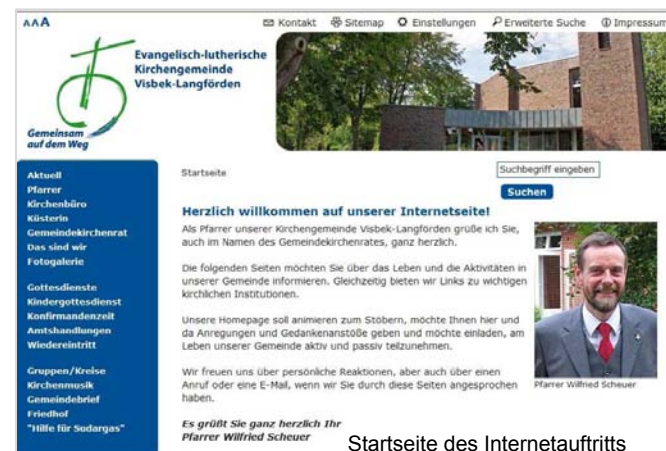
AAA

Kontakt Sitemap Einstellungen Erweiterte Suche Impressum

Evangelisch-lutherische Kirchengemeinde Visbek-Langförden

Gemeinsam auf dem Weg

Aktuell
Pfarrer
Kirchenbüro
Küsterin
Gemeindekirchenrat
Das sind wir
Fotogalerie

Gottesdienste
Kindergottesdienst
Konfirmandenzeit
Amtshandlungen
Wiedereintritt

Gruppen/Kreise
Kirchenmusik
Gemeindebrief
Friedhof
"Hilfe für Sudargas"

Startseite

Suchbegriff eingeben

Suchen

Herzlich willkommen auf unserer Internetseite!

Als Pfarrer unserer Kirchengemeinde Visbek-Langförden grüße ich Sie, auch im Namen des Gemeindekirchenrates, ganz herzlich.

Die folgenden Seiten möchten Sie über das Leben und die Aktivitäten in unserer Gemeinde informieren. Gleichzeitig bieten wir Links zu wichtigen kirchlichen Institutionen.

Unsere Homepage soll animieren zum Stöbern, möchte Ihnen hier und da Anregungen und Gedankenanstöße geben und möchte einladen, am Leben unserer Gemeinde aktiv und passiv teilzunehmen.

Wir freuen uns über persönliche Reaktionen, aber auch über einen Anruf oder eine E-Mail, wenn wir Sie durch diese Seiten angesprochen haben.

Pfarrer Wilfried Scheuer

Es grüßt Sie ganz herzlich Ihr
Pfarrer Wilfried Scheuer

Startseite des Internetauftritts